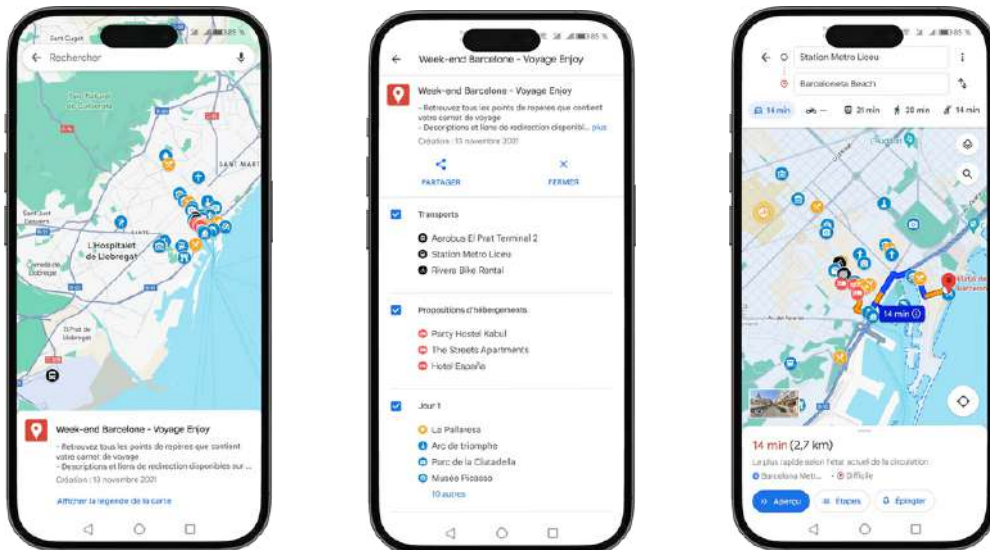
Sant Cugat

Rechercher

Sant Just Desvern

L'Hospitalet de Llobregat

Cornellà de Llobregat

El Prat de Llobregat

Week-end Barcelone - Voyage Enjoy

- Retrouvez tous les points de repères que contient votre carnet de voyage
- Descriptions et liens de redirection disponibles sur ...

Création : 13 novembre 2001

Afficher la légende de la carte

Week-end Barcelone - Voyage Enjoy

Week-end Barcelone - Voyage Enjoy

- Retrouvez tous les points de repères que contient votre carnet de voyage
- Descriptions et liens de redirection disponibl... plus

Création : 13 novembre 2001

PARTAGER

FERMER

Transports

Aerobus El Prat Terminal 2

Station Metro Liceu

Rivera Bike Rental

Propositions d'hébergements

Party Hostel Kabul

The Streets Apartments

Hotel España

Jour 1

La Pallaresa

Arc de triomphe

Parc de la Ciutadella

Musée Picasso

10 autres

Station Metro Liceu

Barceloneta Beach

14 min

—

21 min

20 min

14 min

14 min

14 min (2,7 km)

Le plus rapide selon l'état actuel de la circulation

Barcelona Met... · Difficile

Aperçu

Étapes

Épingler